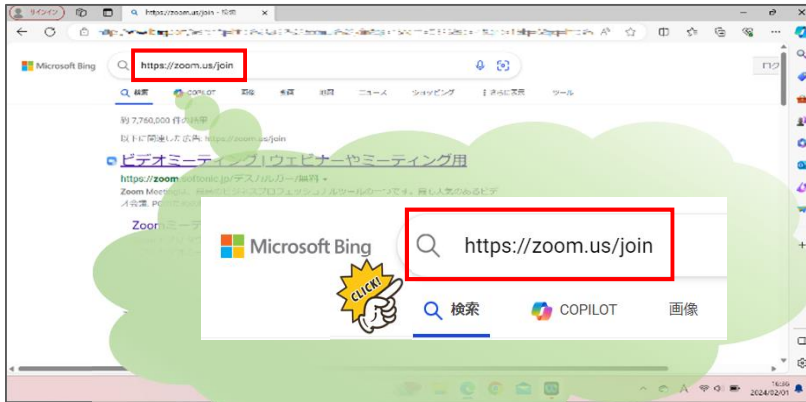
サインイン
https://zoom.us/join - 検索
Microsoft Bing
https://zoom.us/join
検索
COPILOT
画像
動画
地図
ニュース
ショッピング
さらに表示
ツール
約 7,760,000 件の結果
以下に関連した広告: https://zoom.us/join
ビデオミーティング | ウェビナーやミーティング用
https://zoom.softonic.jp/デスクトップ/無料
Zoom Meeting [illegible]
Zoom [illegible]
ログ
Microsoft Bing
https://zoom.us/join
CLICK!
検索
COPILOT
画像
2024/02/01